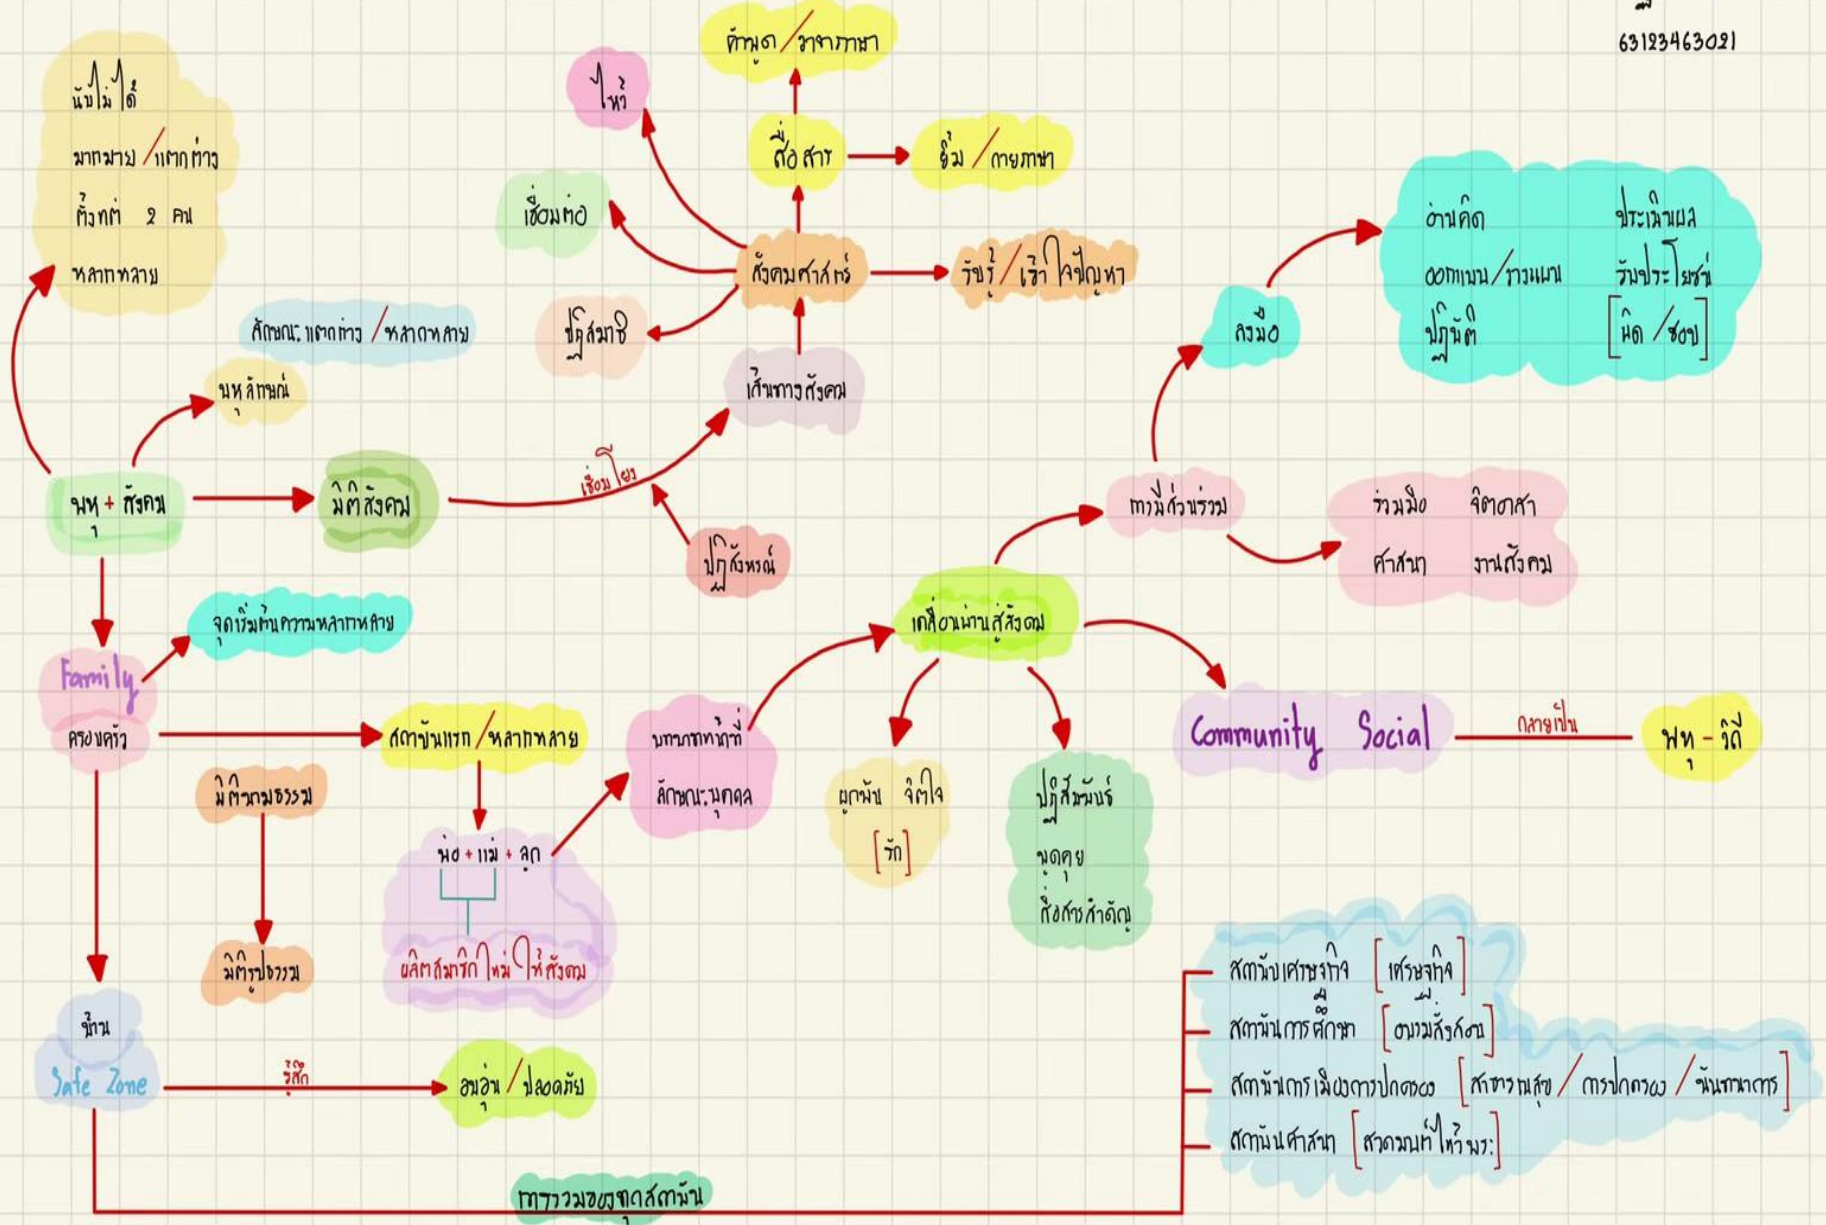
63123463021

นับไม่ได้
มากมาย / แตกต่าง
ตั้งแต่ 2 คน
หลากหลาย

ลักษณะแตกต่าง / หลากหลาย

พหุลักษณ์

พหุ + สังคม

มิติสังคม

เชื่อมโยง

ไหว้

คำพูด / วัจนภาษา

สื่อสาร

ยิ้ม / กายภาษา

เชื่อมต่อ

สังคมศาสตร์

รับรู้ / เข้าใจปัญหา

ปฏิสัมพันธ์

เส้นทางสังคม

ปฏิสังหรณ์

อ่านคิด
ออกแบบ / วางแผน
ปฏิบัติ

ประเมินผล
รับประโยชน์
[ผิด / ชอบ]

ลงมือ

การมีส่วนร่วม

ร่วมมือ จิตอาสา
ศาสนา งานสังคม

เคลื่อนผ่านสู่สังคม

จุดเริ่มต้นความหลากหลาย

Family
ครอบครัว

สถาบันแรก / หลากหลาย

มิติวัฒนธรรม

มิติรูปธรรม

พ่อ + แม่ + ลูก

ผลิตสมาชิกใหม่ให้สังคม

บทบาทหน้าที่
ลักษณะบุคคล

ผูกพัน จิตใจ
[รัก]

ปฏิสัมพันธ์
พูดคุย
สิ่งสำคัญ

Community Social

กลายเป็น

พหุ - วิถี

บ้าน
Safe Zone

รู้สึก

อบอุ่น / ปลอดภัย

สถาบันเศรษฐกิจ [เศรษฐกิจ]
สถาบันการศึกษา [อบรมสั่งสอน]
สถาบันการเมืองการปกครอง [สาธารณสุข / การปกครอง / นันทนาการ]
สถาบันศาสนา [สวดมนต์ไหว้พระ]

การรวมของกลุ่มสถาบัน